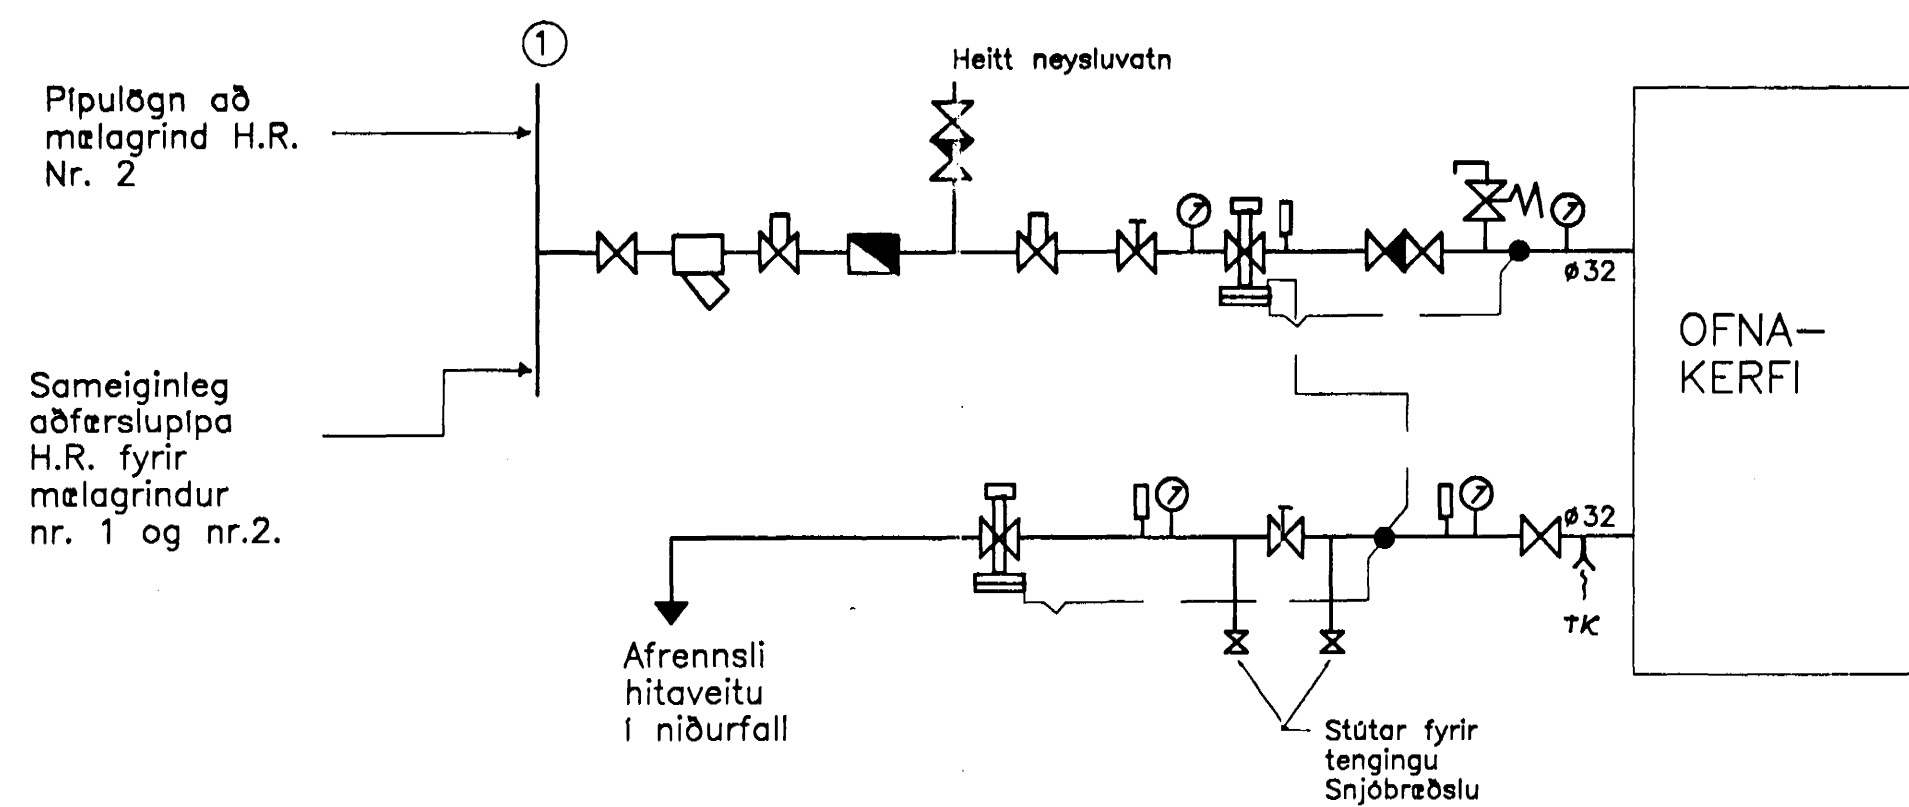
①

Pípulögn að mælagrind H.R. Nr. 2

Heitt neysluvatn

Sameiginleg aðfærslupípa H.R. fyrir mælagrindur nr. 1 og nr.2.

ø32

OFNA-KERFI

ø32

TK

Afrennsli hitaveitu í niðurfall

Stútar fyrir tengingu Snjóbræðslu